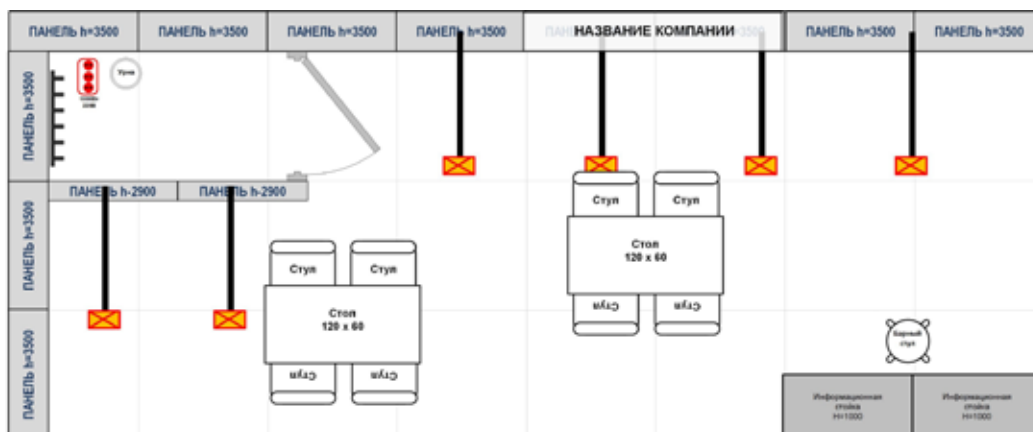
ПАНЕЛЬ h=3500
ПАНЕЛЬ h=3500
ПАНЕЛЬ h=3500
ПАНЕЛЬ h=3500
НАЗВАНИЕ КОМПАНИИ
ПАНЕЛЬ h=3500
ПАНЕЛЬ h=3500

ПАНЕЛЬ h=3500
ПАНЕЛЬ h=3500
ПАНЕЛЬ h=3500

Урна

ПАНЕЛЬ h-2900
ПАНЕЛЬ h-2900

Стул
Стул
Стол
120 x 60
Стул
Стул

Стул
Стул
Стол
120 x 60
Стул
Стул

Барный стул

Информационная стойка H=1000
Информационная стойка H=1000